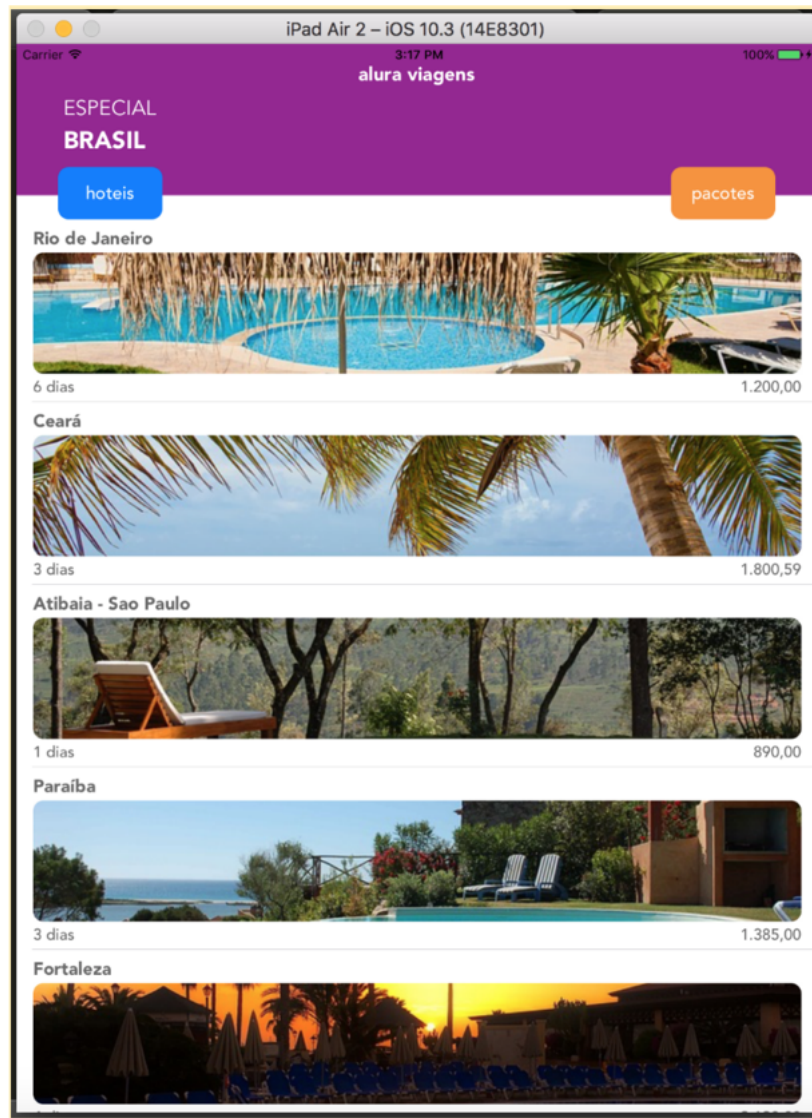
iPad Air 2 – iOS 10.3 (14E8301)

Carrier
3:17 PM
100%

alura viagens

ESPECIAL
BRASIL

hoteis
pacotes

Rio de Janeiro
6 dias
1.200,00

Ceará
3 dias
1.800,59

Atibaia - Sao Paulo
1 dias
890,00

Paraíba
3 dias
1.385,00

Fortaleza
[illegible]
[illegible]